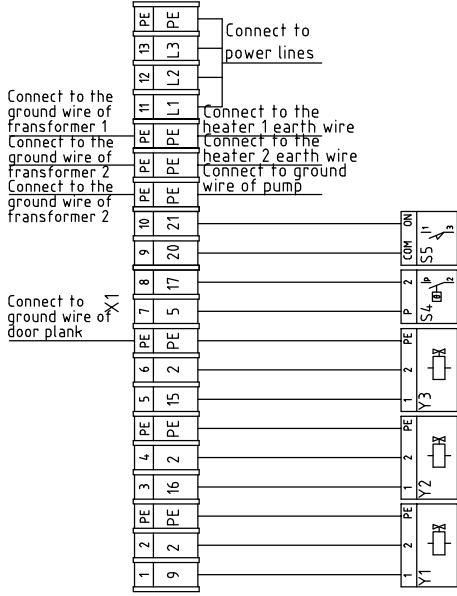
PE PE
Connect to power lines
13 L3
12 L2
Connect to the ground wire of fransformer 1
11 L1
Connect to the heater 1 earth wire
Connect to the ground wire of fransformer 2
PE PE
Connect to the heater 2 earth wire
Connect to the ground wire of fransformer 2
PE PE
Connect to ground wire of pump
PE PE
10 21
9 20
ON COM S5 11 13
8 17
7 5
2 P S4 P 12
Connect to ground wire of door plank
X1
PE PE
PE
6 2
5 15
2 1 Y3
PE PE
PE
4 2
3 16
2 1 Y2
PE PE
PE
2 2
1 9
2 1 Y1